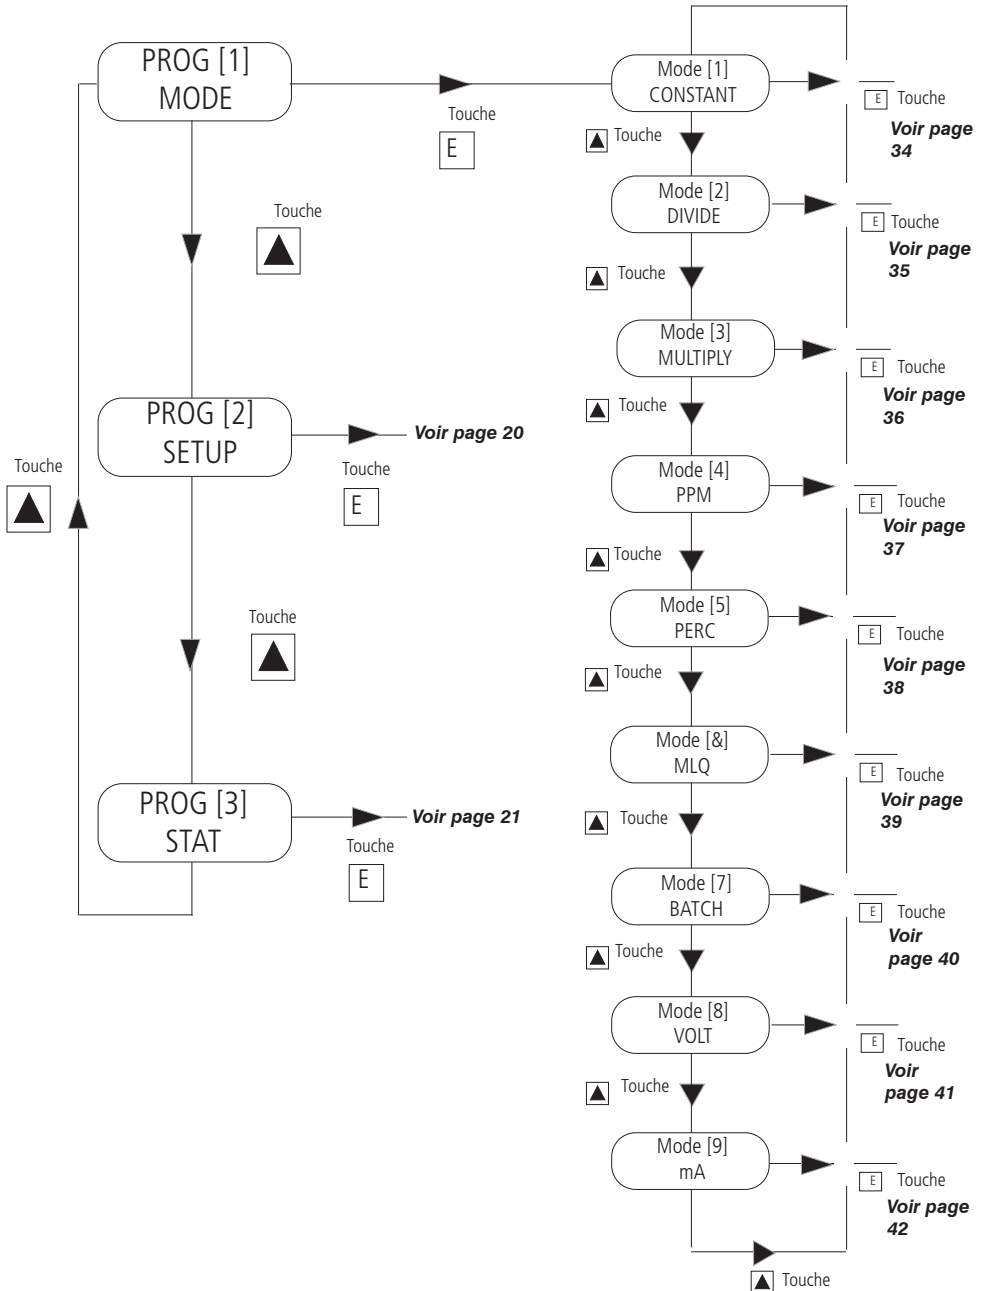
PROG [1]
MODE

Touche
E

Touche

PROG [2]
SETUP

Voir page 20

Touche
E

Touche

Touche

PROG [3]
STAT

Voir page 21

Touche
E

Mode [1]
CONSTANT

E Touche
Voir page 34

Touche

Mode [2]
DIVIDE

E Touche
Voir page 35

Touche

Mode [3]
MULTIPLY

E Touche
Voir page 36

Touche

Mode [4]
PPM

E Touche
Voir page 37

Touche

Mode [5]
PERC

E Touche
Voir page 38

Touche

Mode [&]
MLQ

E Touche
Voir page 39

Touche

Mode [7]
BATCH

E Touche
Voir page 40

Touche

Mode [8]
VOLT

E Touche
Voir page 41

Touche

Mode [9]
mA

E Touche
Voir page 42

Touche